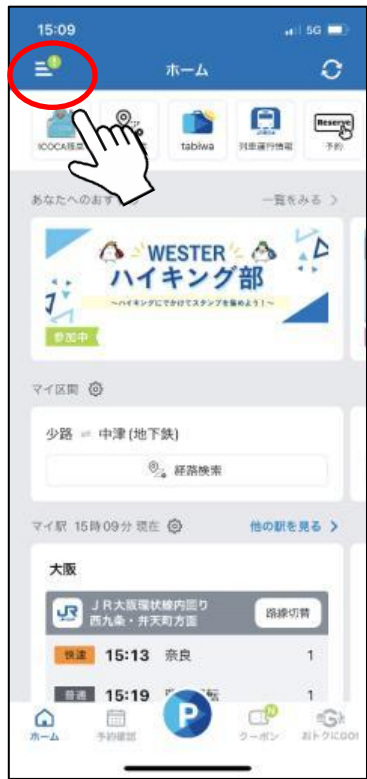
15:09
5G

ホーム

ICOCA残高
tabiwa
列車運行情報
Reserve
予約

あなたへのおす
一覧をみる >

WESTER
ハイキング部
～ハイキングにでかけてスタンプを集めよう！～
参加中

マイ区間

少路 ⇌ 中津(地下鉄)
経路検索

マイ駅 15時09分 現在
他の駅を見る >

大阪
JR
JR大阪環状線内回り
西九条・弁天町方面
路線切替

快速 15:13 奈良 1
普通 15:19 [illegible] 1

ホーム
予約履歴
P
クーポン
おトクにGO!